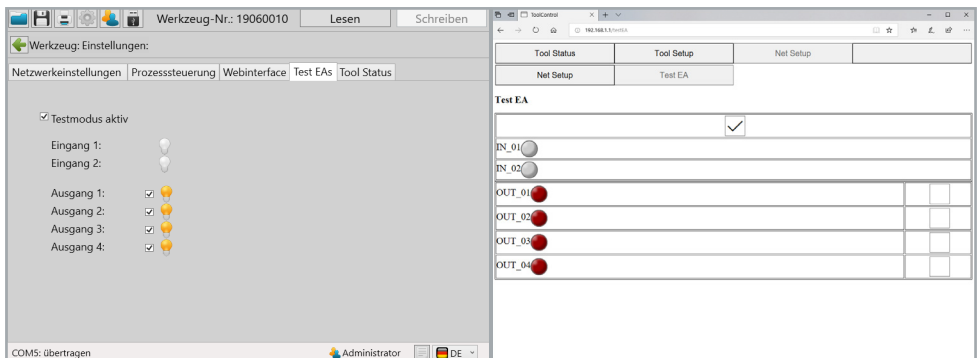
Werkzeug-Nr.: 19060010 Lesen Schreiben

Werkzeug: Einstellungen:

Netzwerkeinstellungen | Prozesssteuerung | Webinterface | Test EAs | Tool Status

☑ Testmodus aktiv

Eingang 1:
Eingang 2:

Ausgang 1: ☑
Ausgang 2: ☑
Ausgang 3: ☑
Ausgang 4: ☑

COM5: übertragen Administrator DE

toolControl

192.168.1.1/testEA

| Tool Status | Tool Setup | Net Setup |
|---|---|---|
| Net Setup | Test EA | |

Test EA

IN_01
IN_02

OUT_01
OUT_02
OUT_03
OUT_04